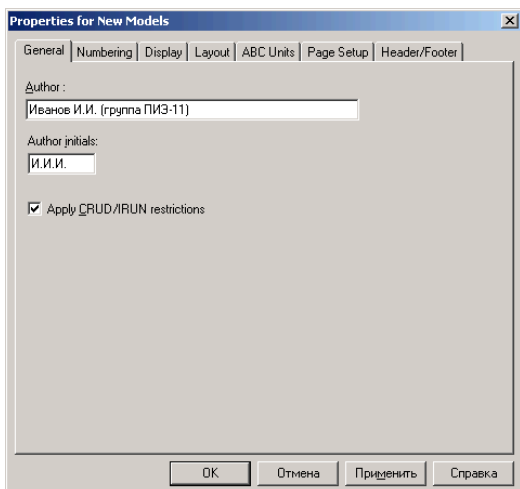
Properties for New Models

General | Numbering | Display | Layout | ABC Units | Page Setup | Header/Footer

Author :
Иванов И.И. (группа ПИЭ-11)

Author initials:
И.И.И.

Apply CRUD/IRUN restrictions

OK | Отмена | Применить | Справка